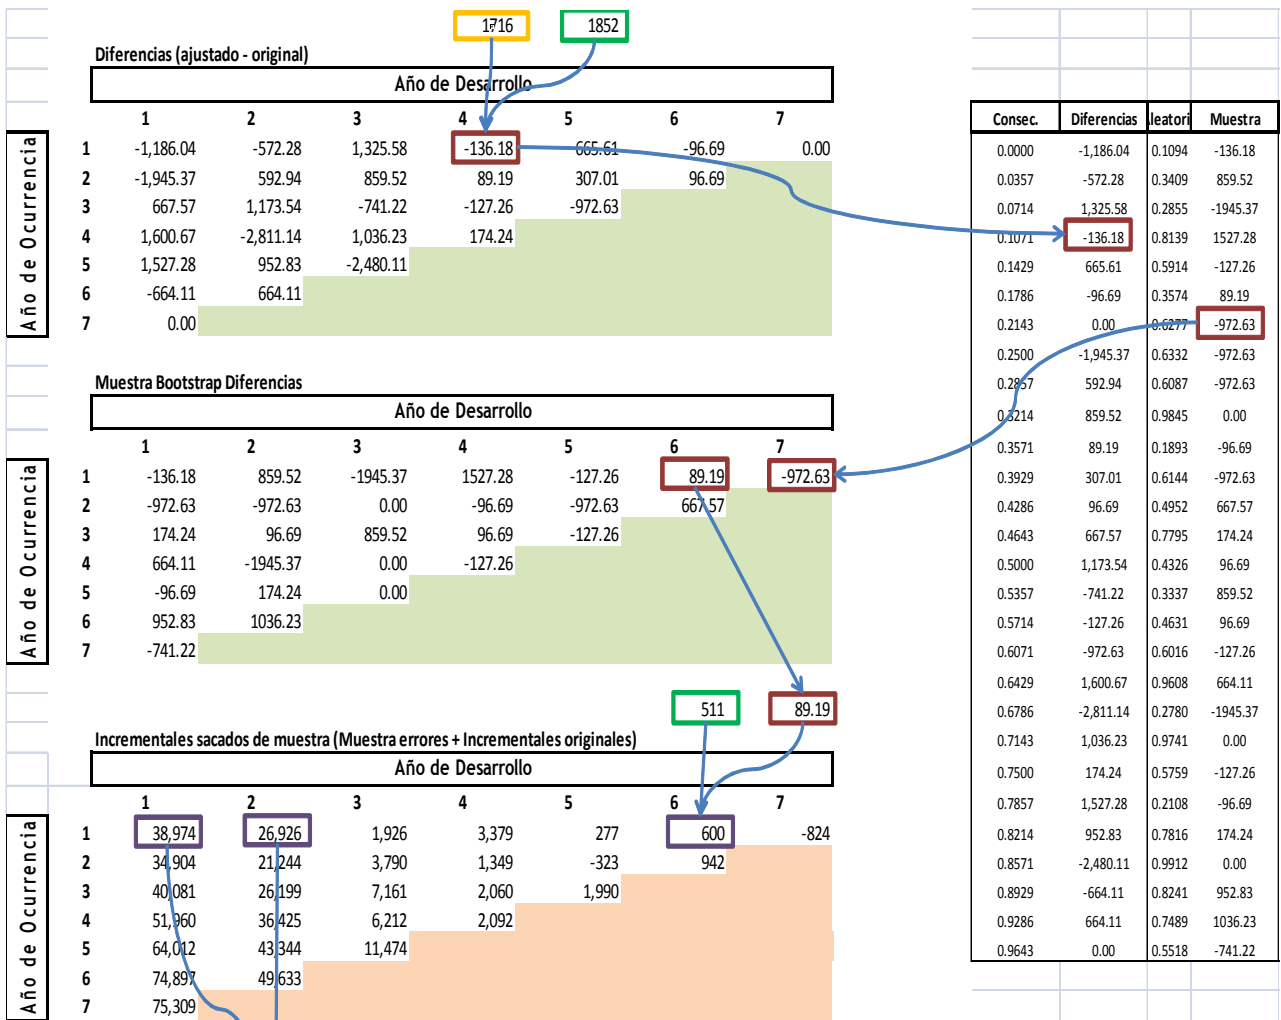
1716
1852

Diferencias (ajustado - original)

Año de Desarrollo

Año de Ocurrencia

| | 1 | 2 | 3 | 4 | 5 | 6 | 7 |
|---|---|---|---|---|---|---|---|
| 1 | -1,186.04 | -572.28 | 1,325.58 | -136.18 | 665.61 | -96.69 | 0.00 |
| 2 | -1,945.37 | 592.94 | 859.52 | 89.19 | 307.01 | 96.69 | |
| 3 | 667.57 | 1,173.54 | -741.22 | -127.26 | -972.63 | | |
| 4 | 1,600.67 | -2,811.14 | 1,036.23 | 174.24 | | | |
| 5 | 1,527.28 | 952.83 | -2,480.11 | | | | |
| 6 | -664.11 | 664.11 | | | | | |
| 7 | 0.00 | | | | | | |

Muestra Bootstrap Diferencias

Año de Desarrollo

Año de Ocurrencia

| | 1 | 2 | 3 | 4 | 5 | 6 | 7 |
|---|---|---|---|---|---|---|---|
| 1 | -136.18 | 859.52 | -1945.37 | 1527.28 | -127.26 | 89.19 | -972.63 |
| 2 | -972.63 | -972.63 | 0.00 | -96.69 | -972.63 | 667.57 | |
| 3 | 174.24 | 96.69 | 859.52 | 96.69 | -127.26 | | |
| 4 | 664.11 | -1945.37 | 0.00 | -127.26 | | | |
| 5 | -96.69 | 174.24 | 0.00 | | | | |
| 6 | 952.83 | 1036.23 | | | | | |
| 7 | -741.22 | | | | | | |

511
89.19

Incrementales sacados de muestra (Muestra errores + Incrementales originales)

Año de Desarrollo

Año de Ocurrencia

| | 1 | 2 | 3 | 4 | 5 | 6 | 7 |
|---|---|---|---|---|---|---|---|
| 1 | 38,974 | 26,926 | 1,926 | 3,379 | 277 | 600 | -824 |
| 2 | 34,904 | 21,244 | 3,790 | 1,349 | -323 | 942 | |
| 3 | 40,081 | 26,199 | 7,161 | 2,060 | 1,990 | | |
| 4 | 51,960 | 36,425 | 6,212 | 2,092 | | | |
| 5 | 64,012 | 43,344 | 11,474 | | | | |
| 6 | 74,897 | 49,633 | | | | | |
| 7 | 75,309 | | | | | | |

| Consec. | Diferencias | leatori | Muestra |
|---|---|---|---|
| 0.0000 | -1,186.04 | 0.1094 | -136.18 |
| 0.0357 | -572.28 | 0.3409 | 859.52 |
| 0.0714 | 1,325.58 | 0.2855 | -1945.37 |
| 0.1071 | -136.18 | 0.8139 | 1527.28 |
| 0.1429 | 665.61 | 0.5914 | -127.26 |
| 0.1786 | -96.69 | 0.3574 | 89.19 |
| 0.2143 | 0.00 | 0.6277 | -972.63 |
| 0.2500 | -1,945.37 | 0.6332 | -972.63 |
| 0.2857 | 592.94 | 0.6087 | -972.63 |
| 0.3214 | 859.52 | 0.9845 | 0.00 |
| 0.3571 | 89.19 | 0.1893 | -96.69 |
| 0.3929 | 307.01 | 0.6144 | -972.63 |
| 0.4286 | 96.69 | 0.4952 | 667.57 |
| 0.4643 | 667.57 | 0.7795 | 174.24 |
| 0.5000 | 1,173.54 | 0.4326 | 96.69 |
| 0.5357 | -741.22 | 0.3337 | 859.52 |
| 0.5714 | -127.26 | 0.4631 | 96.69 |
| 0.6071 | -972.63 | 0.6016 | -127.26 |
| 0.6429 | 1,600.67 | 0.9608 | 664.11 |
| 0.6786 | -2,811.14 | 0.2780 | -1945.37 |
| 0.7143 | 1,036.23 | 0.9741 | 0.00 |
| 0.7500 | 174.24 | 0.5759 | -127.26 |
| 0.7857 | 1,527.28 | 0.2108 | -96.69 |
| 0.8214 | 952.83 | 0.7816 | 174.24 |
| 0.8571 | -2,480.11 | 0.9912 | 0.00 |
| 0.8929 | -664.11 | 0.8241 | 952.83 |
| 0.9286 | 664.11 | 0.7489 | 1036.23 |
| 0.9643 | 0.00 | 0.5518 | -741.22 |